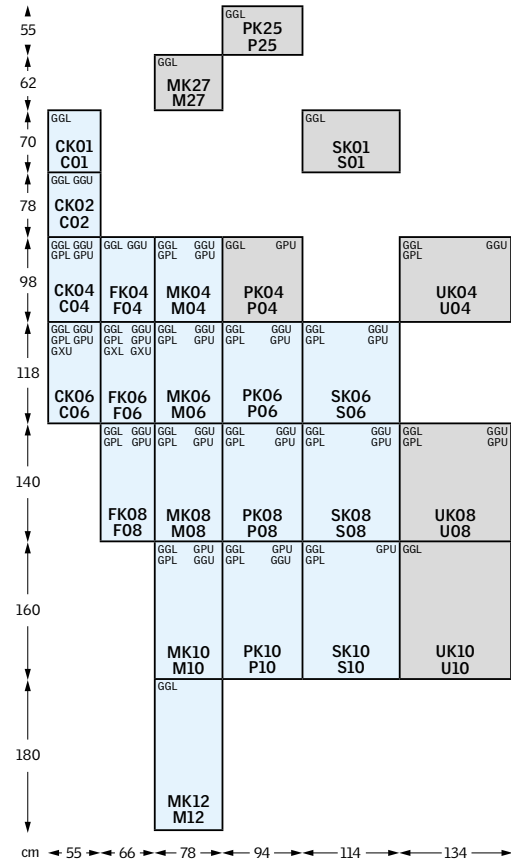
55
62
70
78
98
118
140
160
180

GGL
PK25
P25

GGL
MK27
M27

GGL
CK01
C01

GGL
SK01
S01

GGL GGU
CK02
C02

GGL GGU GPL GPU
CK04
C04

GGL GGU
FK04
F04

GGL GPL GGU GPU
MK04
M04

GGL GPU
PK04
P04

GGL GPL GGU
UK04
U04

GGL GGU GPL GPU GXU
CK06
C06

GGL GPL GXL GGU GPU GXU
FK06
F06

GGL GPL GGU GPU
MK06
M06

GGL GPL GGU GPU
PK06
P06

GGL GPL GGU GPU
SK06
S06

GGL GPL GGU GPU
FK08
F08

GGL GPL GGU GPU
MK08
M08

GGL GPL GGU GPU
PK08
P08

GGL GPL GGU GPU
SK08
S08

GGL GPL GGU GPU
UK08
U08

GGL GPL GPU GGU
MK10
M10

GGL GPL GPU GGU
PK10
P10

GGL GPL GPU
SK10
S10

GGL
UK10
U10

GGL
MK12
M12

cm 55 66 78 94 114 134